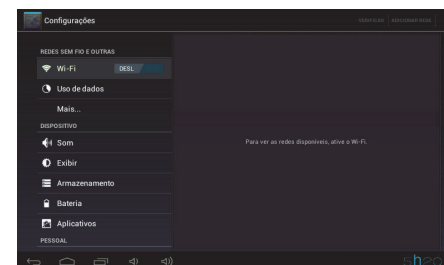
Configurações

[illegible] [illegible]

REDES SEM FIO E OUTRAS

Wi-Fi DESL

Uso de dados

Mais...

DISPOSITIVO

Som

Exibir

Armazenamento

Bateria

Aplicativos

PESSOAL

Para ver as redes disponíveis, ative o Wi-Fi.

sheo